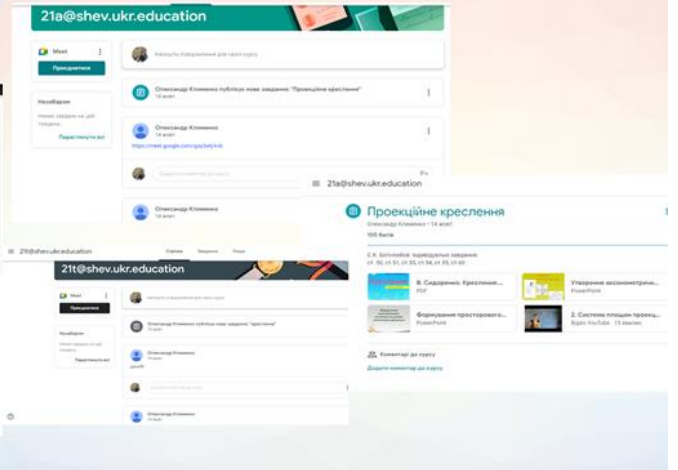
21a@shev.ukr.education

Meet

Приєднатися

Незабаром

Немає завдань на цей тиждень

Переглянути всі

Напишіть повідомлення для свого курсу

Олександр Клименко публікує нове завдання: "Проекційне креслення"
14 квіт.

Олександр Клименко
14 квіт.

https://meet.google.com/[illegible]

Додати коментар до курсу

Олександр Клименко
14 квіт.

21a@shev.ukr.education

Проекційне креслення

Олександр Клименко • 14 квіт.

100 балів

С.К. Боголюбов. Індивідуальні завдання ст. 50, ст.51, ст.53, ст.54, ст.55, ст.60

В. Сидоренко. Креслення...
PDF

Утворення аксонометричн...
PowerPoint

Формування просторового...
PowerPoint

2. Система площин проєкц...
Відео YouTube 15 хвилин

Коментарі до курсу

Додати коментар до курсу

21t@shev.ukr.education

Стрічка Завдання Люди

21t@shev.ukr.education

Meet

Приєднатися

Незабаром

Немає завдань на цей тиждень

Переглянути всі

Напишіть повідомлення для свого курсу

Олександр Клименко публікує нове завдання: "креслення"

Олександр Клименко

Додати коментар до курсу

Олександр Клименко